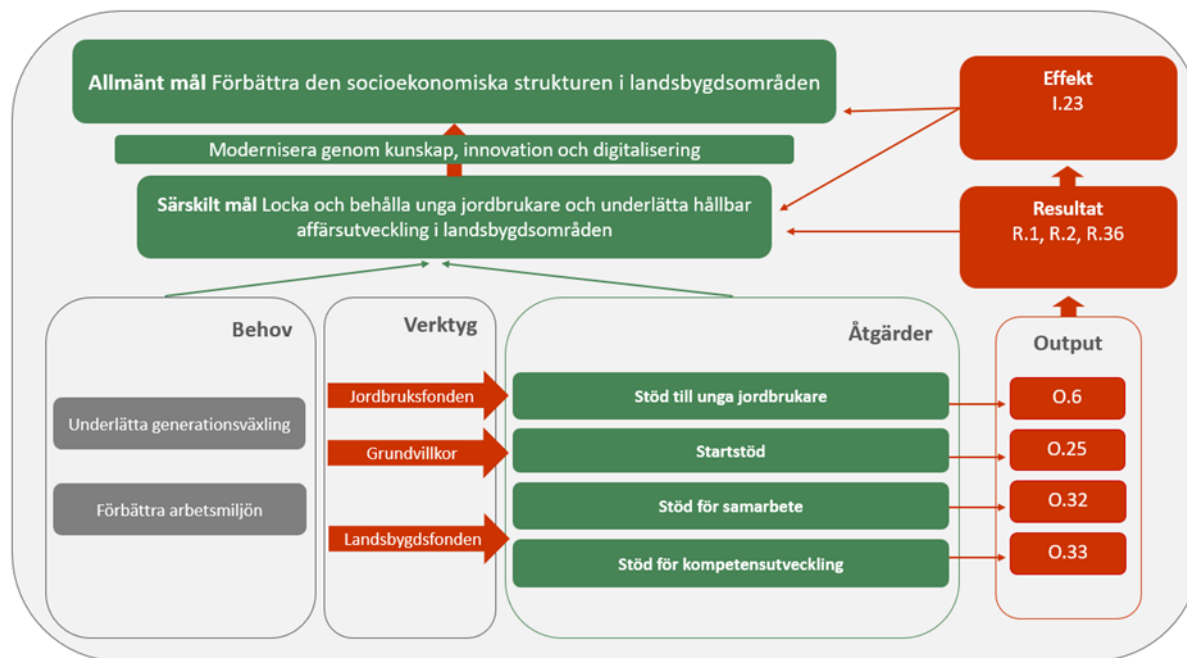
**Allmänt mål** Förbättra den socioekonomiska strukturen i landsbygdsområden

Modernisera genom kunskap, innovation och digitalisering

**Särskilt mål** Locka och behålla unga jordbrukare och underlätta hållbar affärsutveckling i landsbygdsområden

Effekt
I.23

Resultat
R.1, R.2, R.36

Behov

Underlätta generationsväxling

Förbättra arbetsmiljön

Verktyg

Jordbruksfonden

Grundvillkor

Landsbygdsfonden

Åtgärder

Stöd till unga jordbrukare

Startstöd

Stöd för samarbete

Stöd för kompetensutveckling

Output

O.6

O.25

O.32

O.33